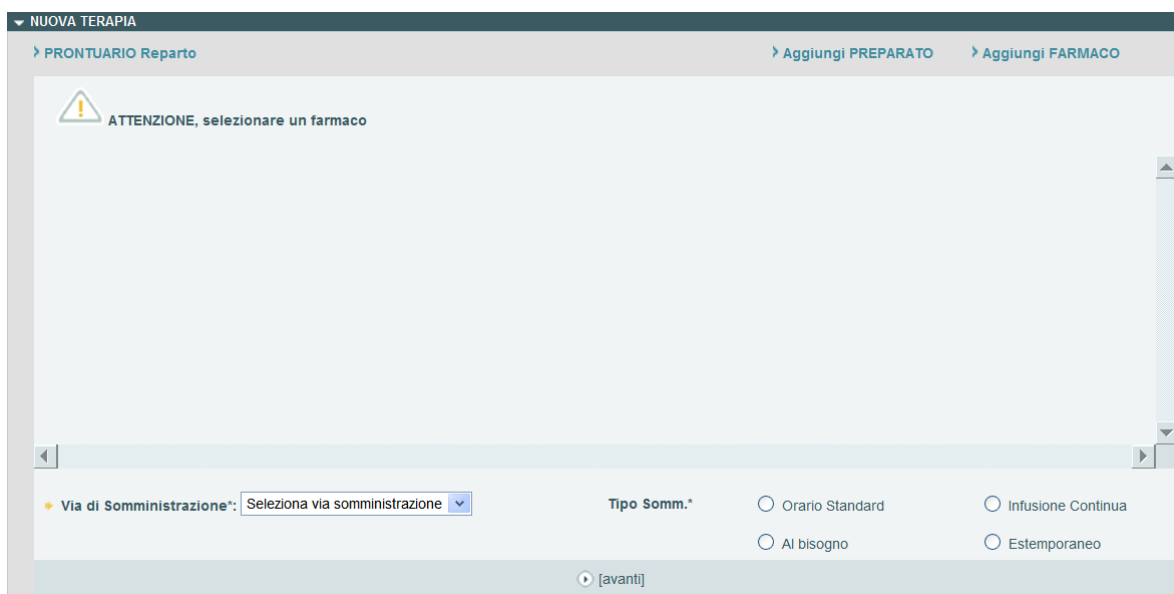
NUOVA TERAPIA

PRONTUARIO Reparto

Aggiungi PREPARATO

Aggiungi FARMACO

ATTENZIONE, selezionare un farmaco

Via di Somministrazione*: Seleziona via somministrazione

Tipo Somm.*

Orario Standard

Infusione Continua

Al bisogno

Estemporaneo

[avanti]